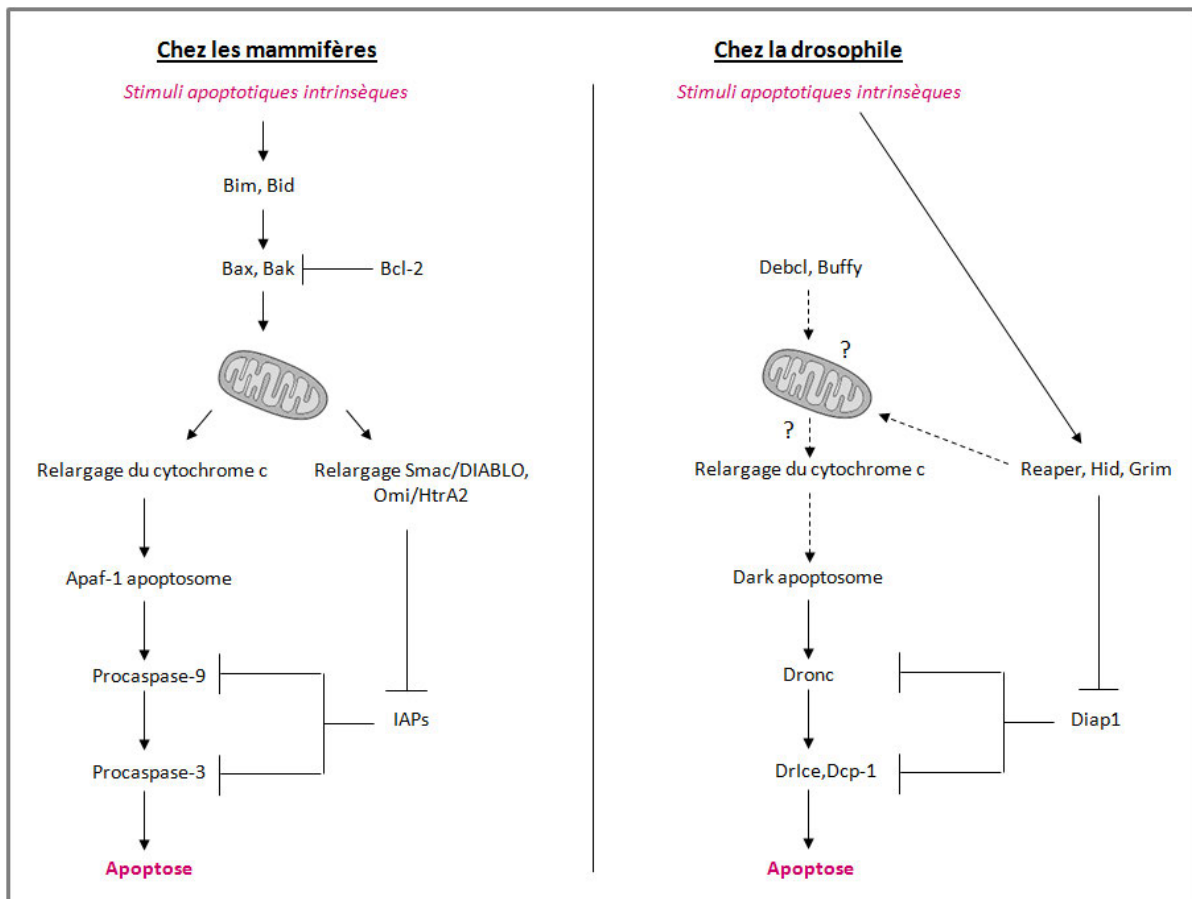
Chez les mammifères

Stimuli apoptotiques intrinsèques

Bim, Bid

Bax, Bak

Bcl-2

Relargage du cytochrome c

Relargage Smac/DIABLO, Omi/HtrA2

Apaf-1 apoptosome

Procaspase-9

IAPs

Procaspase-3

Apoptose

Chez la drosophile

Stimuli apoptotiques intrinsèques

Debcl, Buffy

?

?

Relargage du cytochrome c

Reaper, Hid, Grim

Dark apoptosome

Dronc

Diap1

DrIce,Dcp-1

Apoptose